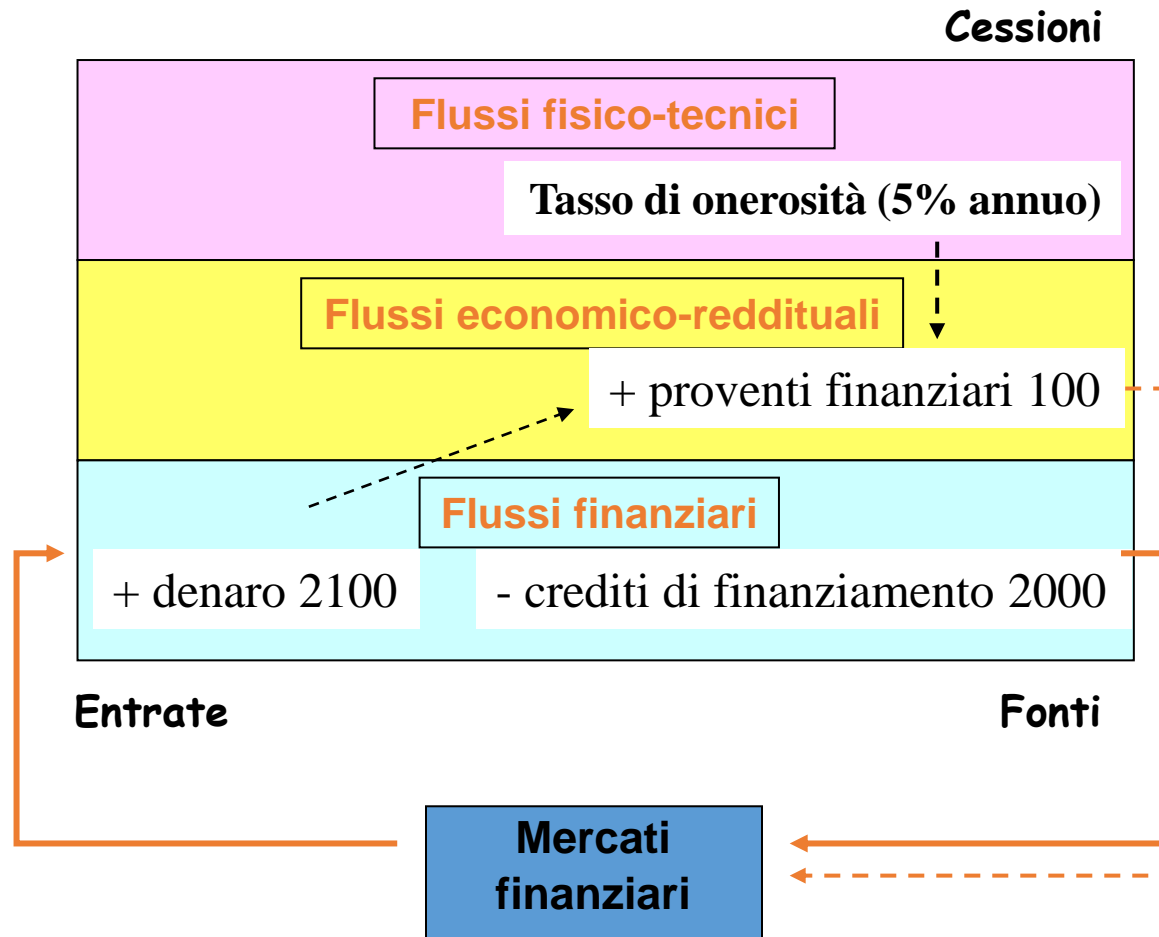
Cessioni

Flussi fisico-tecnici

Tasso di onerosità (5% annuo)

Flussi economico-reddituali

+ proventi finanziari 100

Flussi finanziari

+ denaro 2100

- crediti di finanziamento 2000

Entrate

Fonti

Mercati finanziari